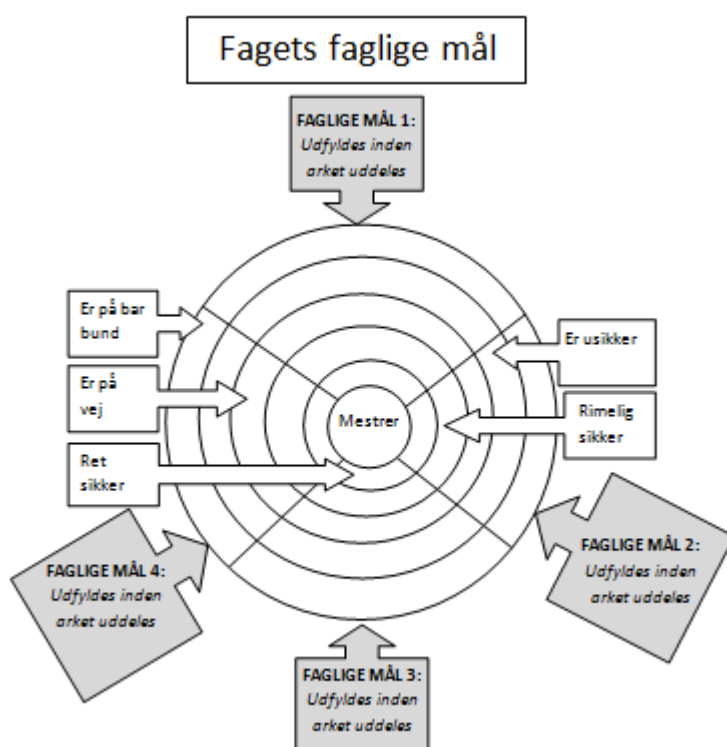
Fagets faglige mål

FAGLIGE MÅL 1:
Udfyldes inden arket uddeles

Er på bar bund

Er usikker

Er på vej

Mestrer

Rimelig sikker

Ret sikker

FAGLIGE MÅL 2:
Udfyldes inden arket uddeles

FAGLIGE MÅL 4:
Udfyldes inden arket uddeles

FAGLIGE MÅL 3:
Udfyldes inden arket uddeles